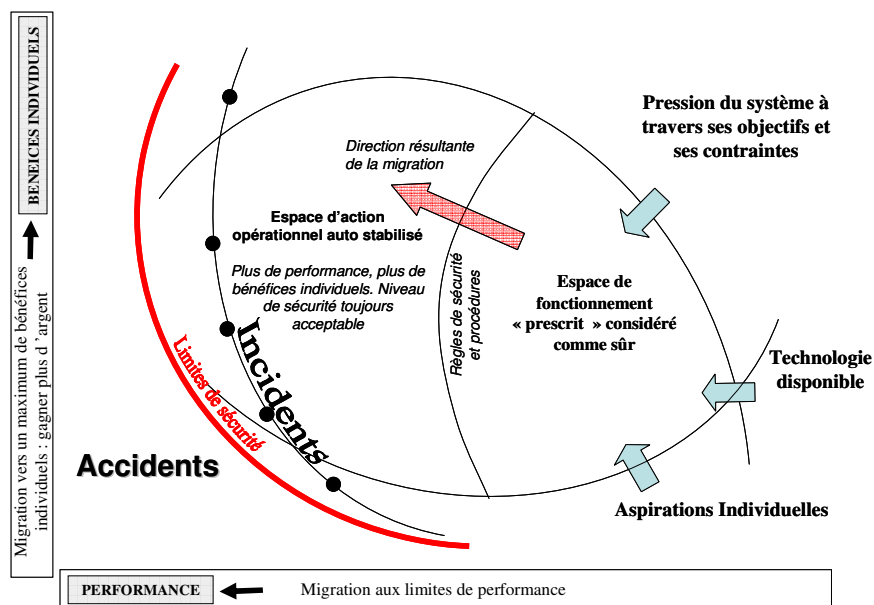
BENEICES INDIVIDUELS

Migration vers un maximum de bénéfices individuels : gagner plus d' argent

Pression du système à travers ses objectifs et ses contraintes

Direction résultante de la migration

Espace d'action opérationnel auto stabilisé

Plus de performance, plus de bénéfices individuels. Niveau de sécurité toujours acceptable

Règles de sécurité et procédures

Espace de fonctionnement « prescrit » considéré comme sûr

Technologie disponible

Incidents

Limites de sécurité

Accidents

Aspirations Individuelles

PERFORMANCE

Migration aux limites de performance